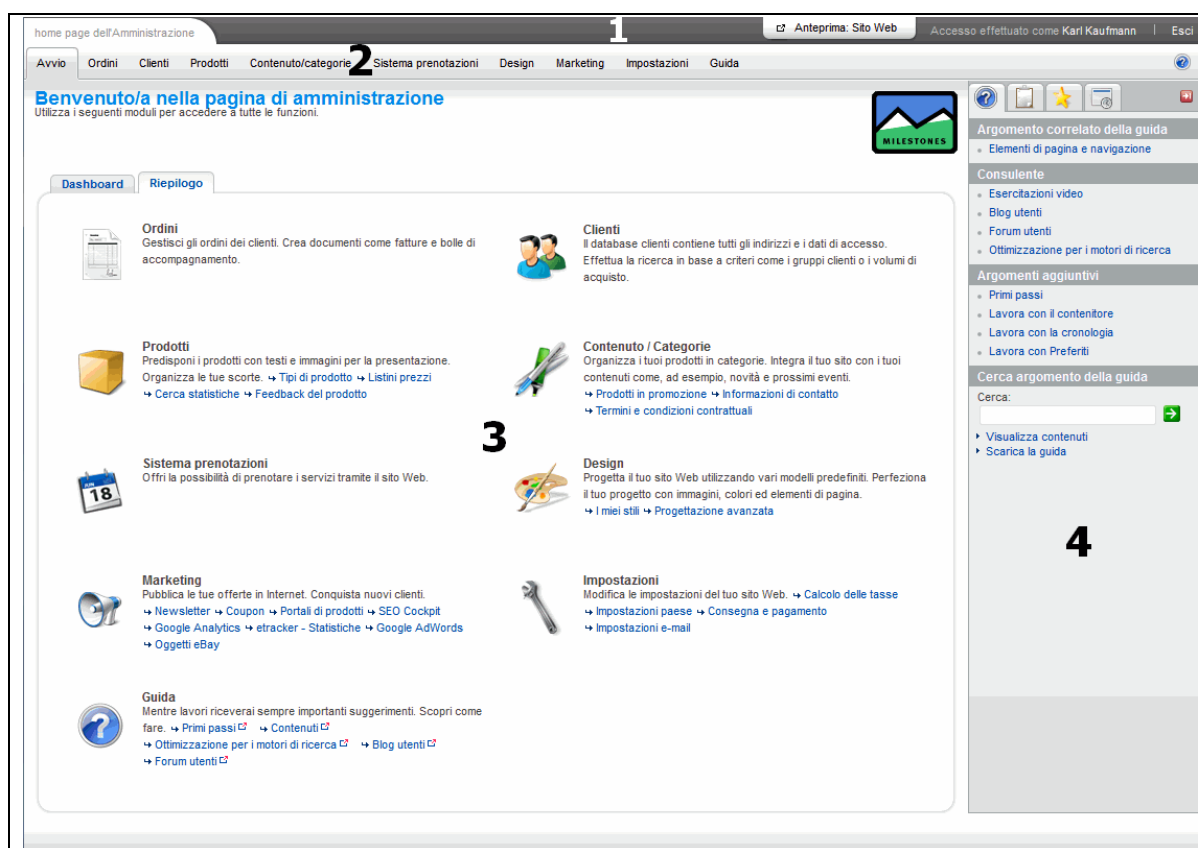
home page dell'Amministrazione

1

Anteprima: Sito Web

Accesso effettuato come Karl Kaufmann | Esci

Avvio Ordini Clienti Prodotti Contenuto/categorie Sistema prenotazioni Design Marketing Impostazioni Guida

2

Benvenuto/a nella pagina di amministrazione
Utilizza i seguenti moduli per accedere a tutte le funzioni.

MILESTONES

Dashboard Riepilogo

Ordini
Gestisci gli ordini dei clienti. Crea documenti come fatture e bolle di accompagnamento.

Clienti
Il database clienti contiene tutti gli indirizzi e i dati di accesso. Effettua la ricerca in base a criteri come i gruppi clienti o i volumi di acquisto.

Prodotti
Predisponi i prodotti con testi e immagini per la presentazione. Organizza le tue scorte. Tipi di prodotto Listini prezzi
Cerca statistiche Feedback del prodotto

Contenuto / Categorie
Organizza i tuoi prodotti in categorie. Integra il tuo sito con i tuoi contenuti come, ad esempio, novità e prossimi eventi.
Prodotti in promozione Informazioni di contatto
Termini e condizioni contrattuali

3

Sistema prenotazioni
Offri la possibilità di prenotare i servizi tramite il sito Web.

18

Design
Progetta il tuo sito Web utilizzando vari modelli predefiniti. Perfeziona il tuo progetto con immagini, colori ed elementi di pagina.
I miei stili Progettazione avanzata

Marketing
Pubblica le tue offerte in Internet. Conquista nuovi clienti.
Newsletter Coupon Portali di prodotti SEO Cockpit
Google Analytics etracker - Statistiche Google AdWords
Oggetti eBay

Impostazioni
Modifica le impostazioni del tuo sito Web. Calcolo delle tasse
Impostazioni paese Consegna e pagamento
Impostazioni e-mail

Guida
Mentre lavori riceverai sempre importanti suggerimenti. Scopri come fare. Primi passi Contenuti
Ottimizzazione per i motori di ricerca Blog utenti
Forum utenti

Argomento correlato della guida
Elementi di pagina e navigazione

Consulente
Esercitazioni video
Blog utenti
Forum utenti
Ottimizzazione per i motori di ricerca

Argomenti aggiuntivi
Primi passi
Lavora con il contenitore
Lavora con la cronologia
Lavora con Preferiti

Cerca argomento della guida
Cerca:
Visualizza contenuti
Scarica la guida

4